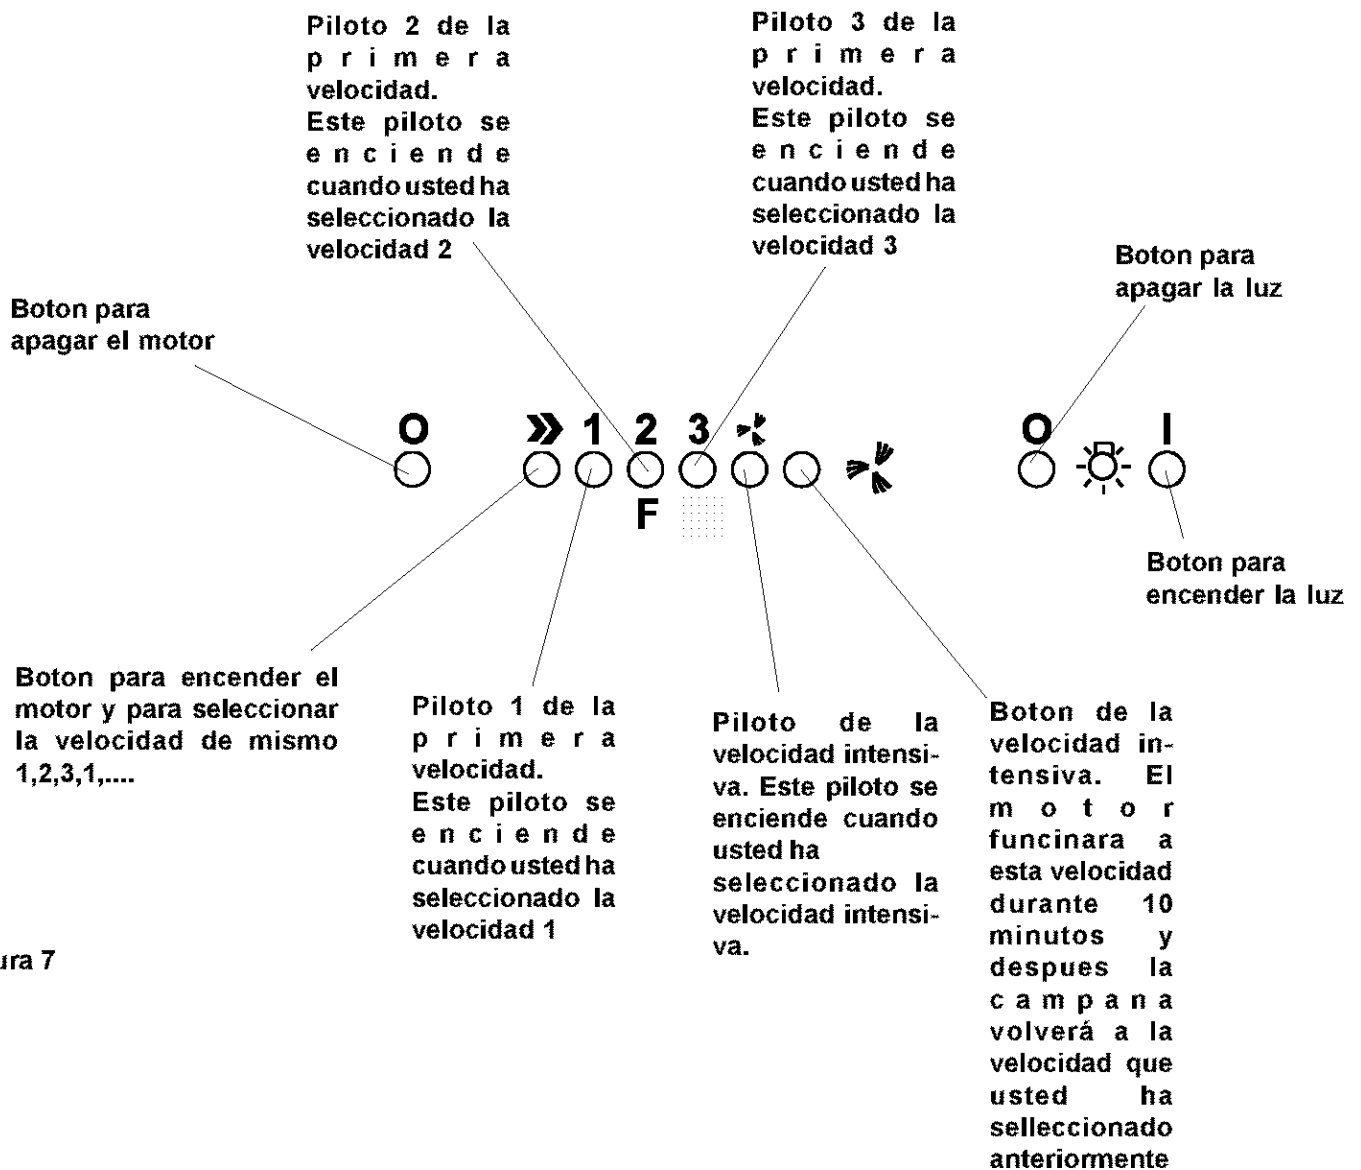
Piloto 2 de la primera velocidad.
Este piloto se enciende cuando usted ha seleccionado la velocidad 2

Piloto 3 de la primera velocidad.
Este piloto se enciende cuando usted ha seleccionado la velocidad 3

Boton para apagar la luz

Boton para apagar el motor

O
»
1
2
3
F
O
I

Boton para encender la luz

Boton para encender el motor y para seleccionar la velocidad de mismo 1,2,3,1,....

Piloto 1 de la primera velocidad.
Este piloto se enciende cuando usted ha seleccionado la velocidad 1

Piloto de la velocidad intensiva. Este piloto se enciende cuando usted ha seleccionado la velocidad intensiva.

Boton de la velocidad intensiva. El motor funcinara a esta velocidad durante 10 minutos y despues la campana volverá a la velocidad que usted ha sellleccionado anteriormente

ura 7